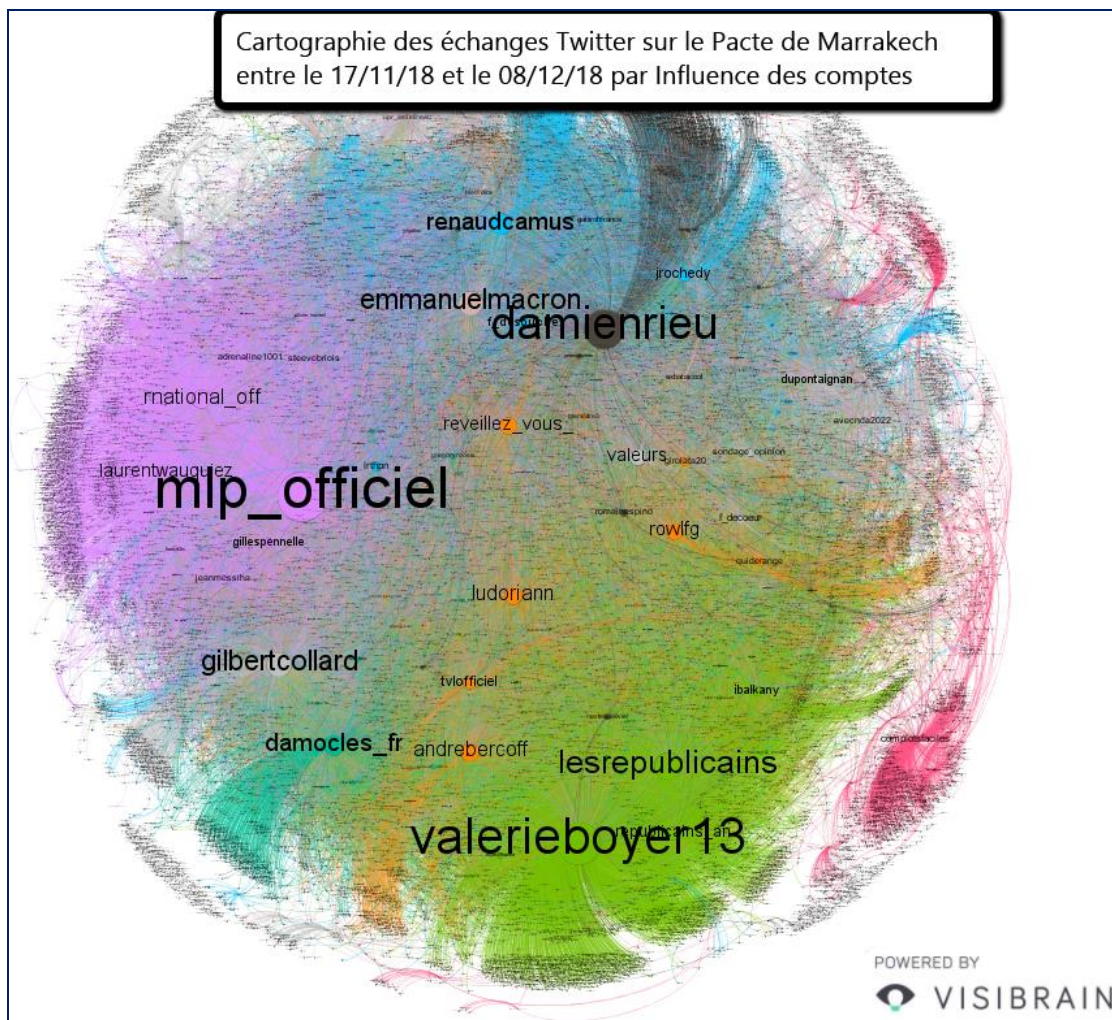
Cartographie des échanges Twitter sur le Pacte de Marrakech entre le 17/11/18 et le 08/12/18 par Influence des comptes

renaudcamus
jrochedy
emmanuelmacron
damienrieu
adrenaline1001
rnational_off
dupontaignan
reveillez_vous_
valeurs
laurentwauquiez
mlp_officiel
rowlfg
gillespennelle
ludoriann
gilbertcollard
tvlofficiel
ibalkany
damocles_fr
andrebercoff
lesrepublicains
valerieboyer13
republicains_an

POWERED BY
VISIBRAIN